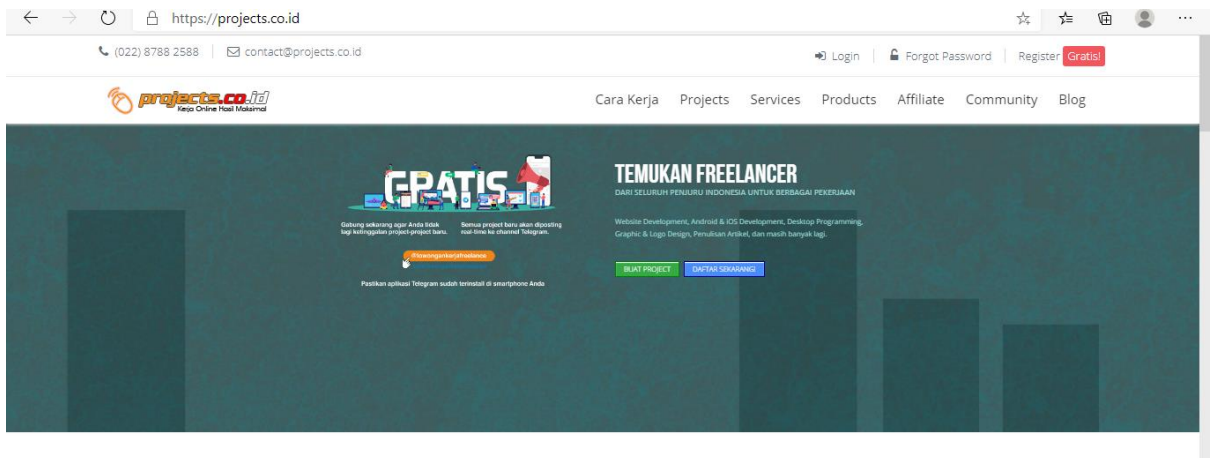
https://projects.co.id

(022) 8788 2588 | contact@projects.co.id

Login | Forgot Password | Register Gratis!

projects.co.id
Kerja Online Hasil Maksimal

Cara Kerja Projects Services Products Affiliate Community Blog

GRATIS

Gabung sekarang agar Anda tidak lagi ketinggalan project-project baru.

Semua project baru akan diposting real-time ke channel Telegram.

@lowongankerjafreelance

Pastikan aplikasi Telegram sudah terinstall di smartphone Anda

TEMUKAN FREELANCER
DARI SELURUH PENJURU INDONESIA UNTUK BERBAGAI PEKERJAAN

Website Development, Android & iOS Development, Desktop Programming, Graphic & Logo Design, Penulisan Artikel, dan masih banyak lagi.

BUAT PROJECT DAFTAR SEKARANG!